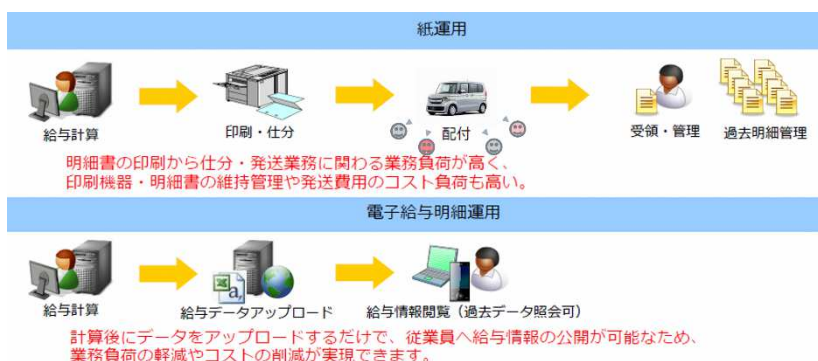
紙運用

給与計算

印刷・仕分

配付

受領・管理

過去明細管理

明細書の印刷から仕分・発送業務に関わる業務負荷が高く、印刷機器・明細書の維持管理や発送費用のコスト負荷も高い。

電子給与明細運用

給与計算

給与データアップロード

給与情報閲覧（過去データ照会可）

計算後にデータをアップロードするだけで、従業員へ給与情報の公開が可能なため、業務負荷の軽減やコストの削減が実現できます。